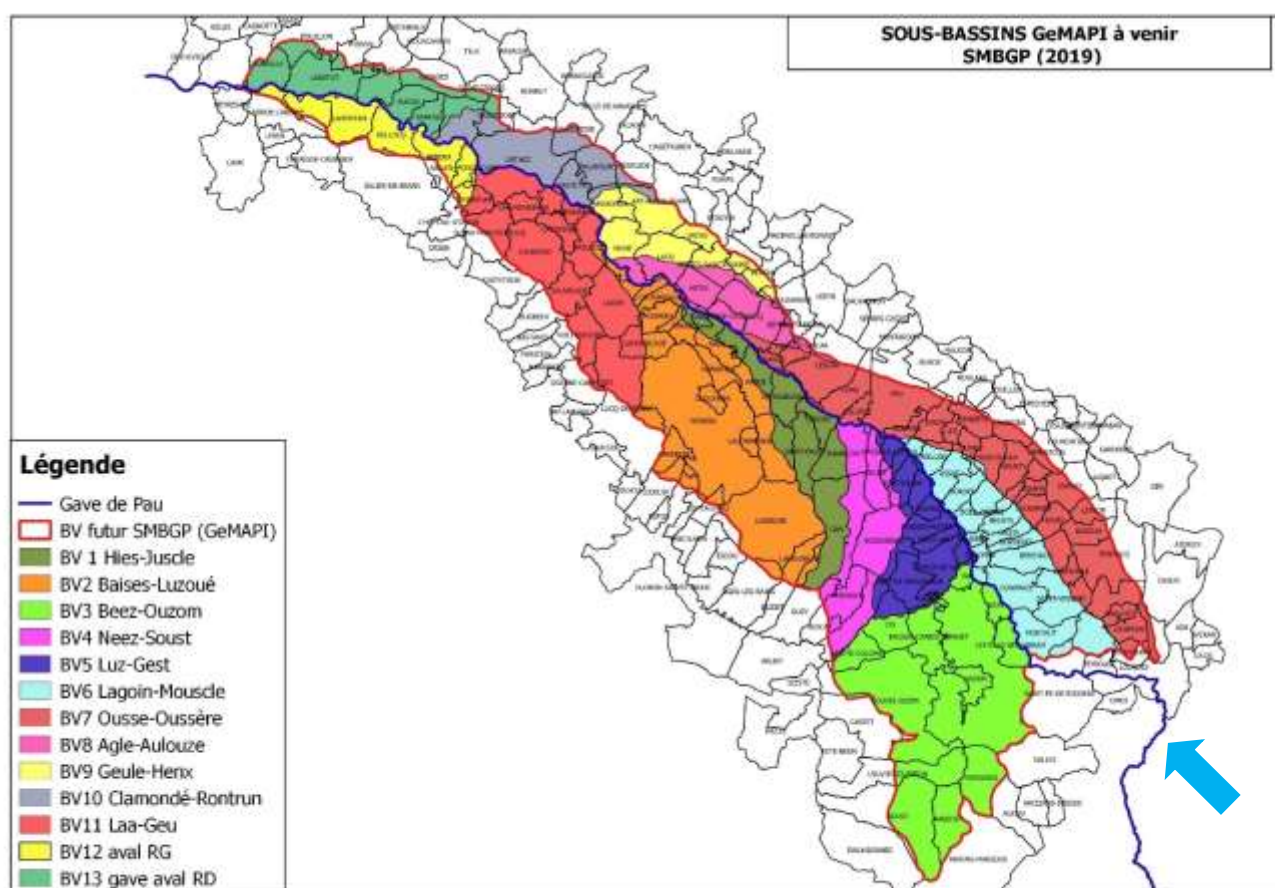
SOUS-BASSINS GeMAPI à venir
SMBGP (2019)

Légende
Gave de Pau
BV futur SMBGP (GeMAPI)
BV 1 Hies-Juscle
BV2 Baises-Luzoué
BV3 Beez-Ouzom
BV4 Neez-Soust
BV5 Luz-Gest
BV6 Lagoin-Mouscle
BV7 Ousse-Oussère
BV8 Agle-Aulouze
BV9 Geule-Henx
BV10 Clamondé-Rontrun
BV11 Laa-Geu
BV12 aval RG
BV13 gave aval RD